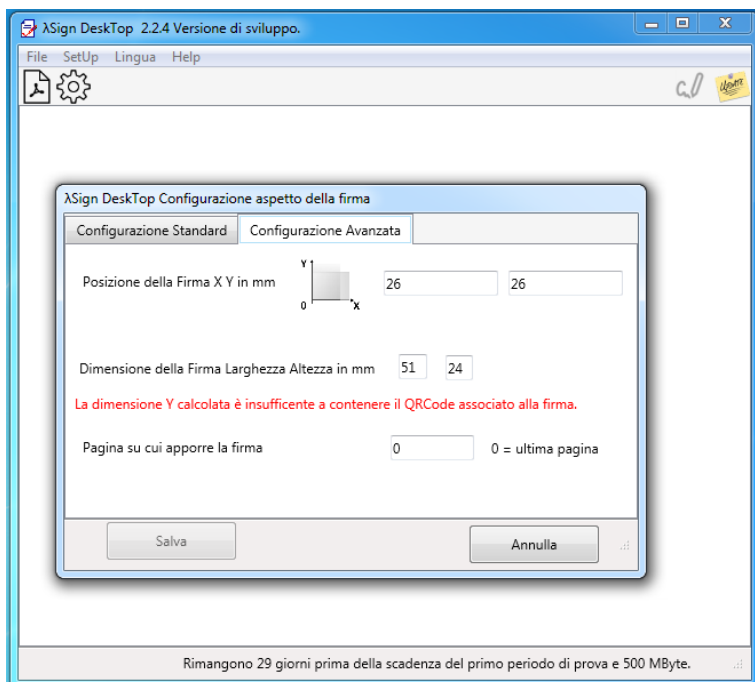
λSign DeskTop 2.2.4 Versione di sviluppo.

File SetUp Lingua Help

λSign DeskTop Configurazione aspetto della firma

Configurazione Standard | Configurazione Avanzata

Posizione della Firma X Y in mm

Y
0 X

26 26

Dimensione della Firma Larghezza Altezza in mm 51 24

La dimensione Y calcolata è insufficente a contenere il QRCode associato alla firma.

Pagina su cui apporre la firma 0 0 = ultima pagina

Salva

Annulla

Rimangono 29 giorni prima della scadenza del primo periodo di prova e 500 MByte.